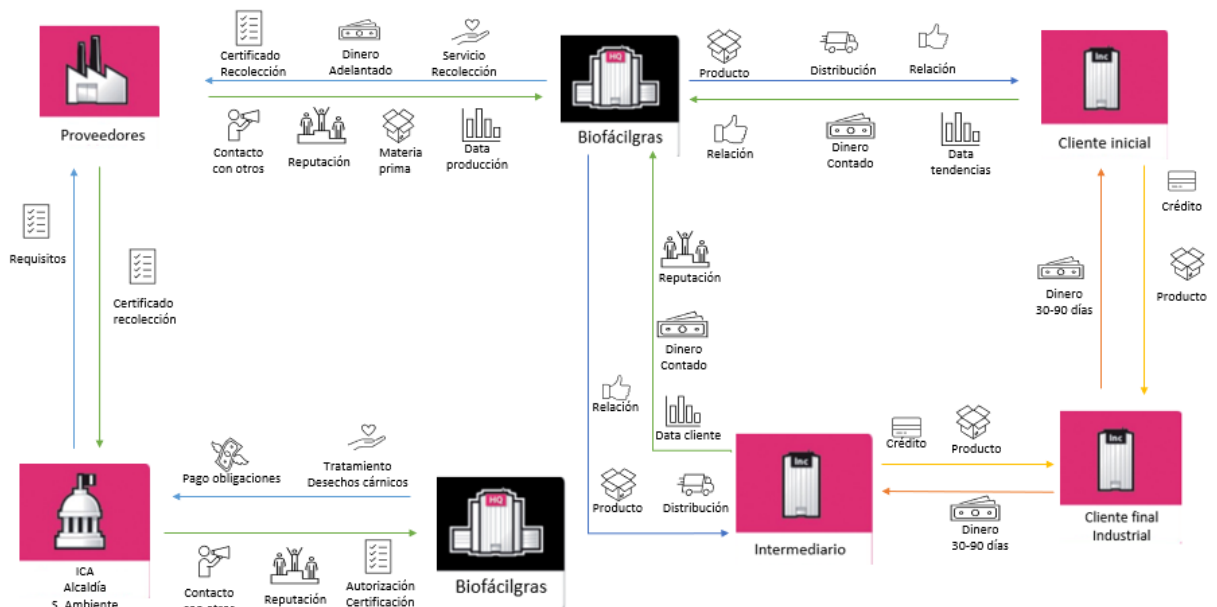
Proveedores

Certificado Recolección

Dinero Adelantado

Servicio Recolección

Contacto con otros

Reputación

Materia prima

Data producción

HQ

Biofácilgras

Producto

Distribución

Relación

Relación

Dinero Contado

Data tendencias

Inc

Cliente inicial

Crédito

Producto

Dinero 30-90 días

Requisitos

Certificado recolección

Reputación

Dinero Contado

Relación

Data cliente

Crédito

Producto

Inc

Cliente final Industrial

Dinero 30-90 días

Producto

Distribución

Inc

Intermediario

Pago obligaciones

Tratamiento Desechos cárnicos

ICA
Alcaldía
S. Ambiente

Contacto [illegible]

Reputación

Autorización Certificación

HQ

Biofácilgras